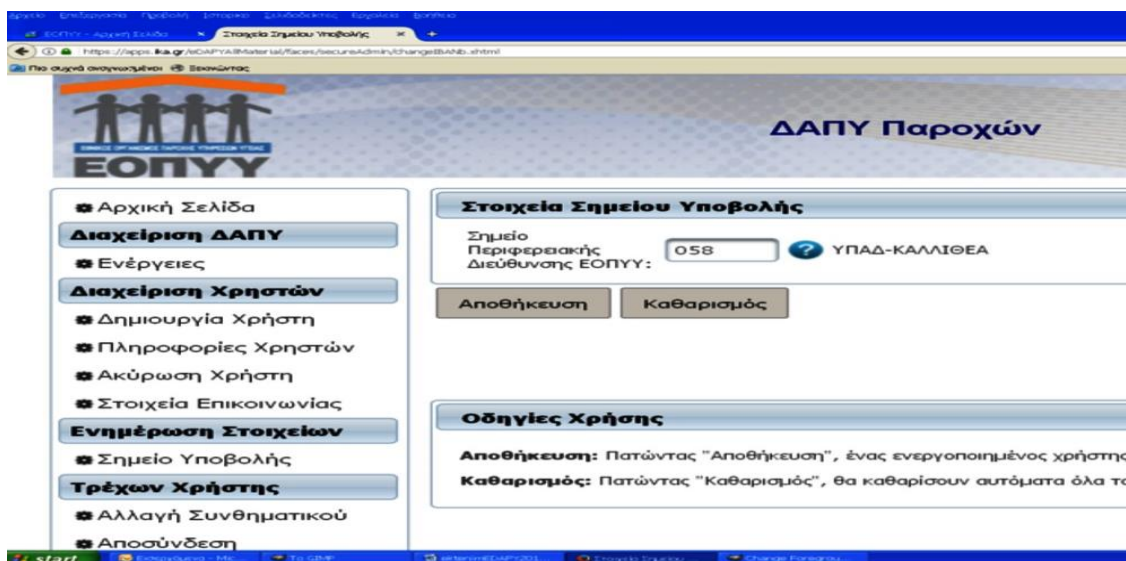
Αρχείο Επεξεργασία Προβολή Ιστορικό Σελιδοδείκτες Εργαλεία Βοήθεια

ΕΟΠΥΥ - Αρχική Σελίδα | Στοιχεία Σημείου Υποβολής

https://apps.ika.gr/eDAPYAllMaterial/faces/secureAdmin/changeBANb.xhtml

Πιο συχνά αναγνωσμένοι | Ξεκινώντας

ΕΟΠΥΥ

ΔΑΠΥ Παροχών

Αρχική Σελίδα

Διαχείριση ΔΑΠΥ

Ενέργειες

Διαχείριση Χρηστών

Δημιουργία Χρήστη

Πληροφορίες Χρηστών

Ακύρωση Χρήστη

Στοιχεία Επικοινωνίας

Ενημέρωση Στοιχείων

Σημείο Υποβολής

Τρέχων Χρήστης

Αλλαγή Συνθηματικού

Αποσύνδεση

Στοιχεία Σημείου Υποβολής

Σημείο Περιφερειακής Διεύθυνσης ΕΟΠΥΥ: 058 ΥΠΑΔ-ΚΑΛΛΙΘΕΑ

Αποθήκευση Καθαρισμός

Οδηγίες Χρήσης

Αποθήκευση: Πατώντας "Αποθήκευση", ένας ενεργοποιημένος χρήστης

Καθαρισμός: Πατώντας "Καθαρισμός", θα καθαρίσουν αυτόματα όλα τα

start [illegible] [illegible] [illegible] Στοιχεία Σημείου Change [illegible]